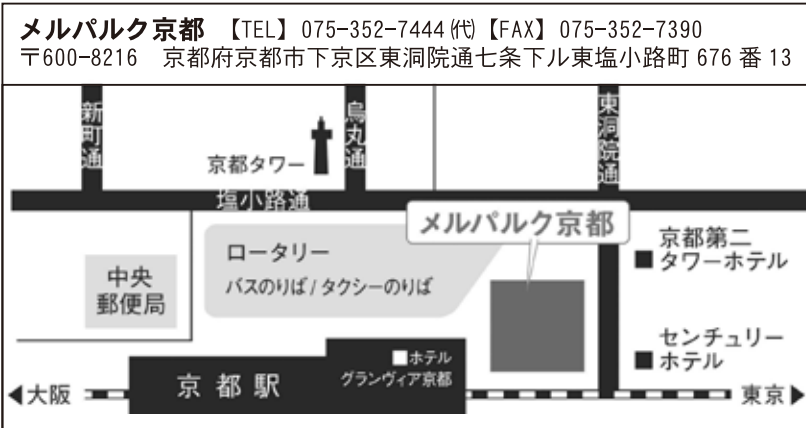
メルパルク京都 【TEL】075-352-7444㈹【FAX】075-352-7390
〒600-8216 京都府京都市下京区東洞院通七条下ル東塩小路町 676 番 13

新町通

烏丸通

東洞院通

京都タワー

塩小路通

メルパルク京都

ロータリー
バスのりば / タクシーのりば

中央郵便局

京都第二
■タワーホテル

センチュリー
■ホテル

■ホテル
グランヴィア京都

京都駅

◀大阪

東京▶